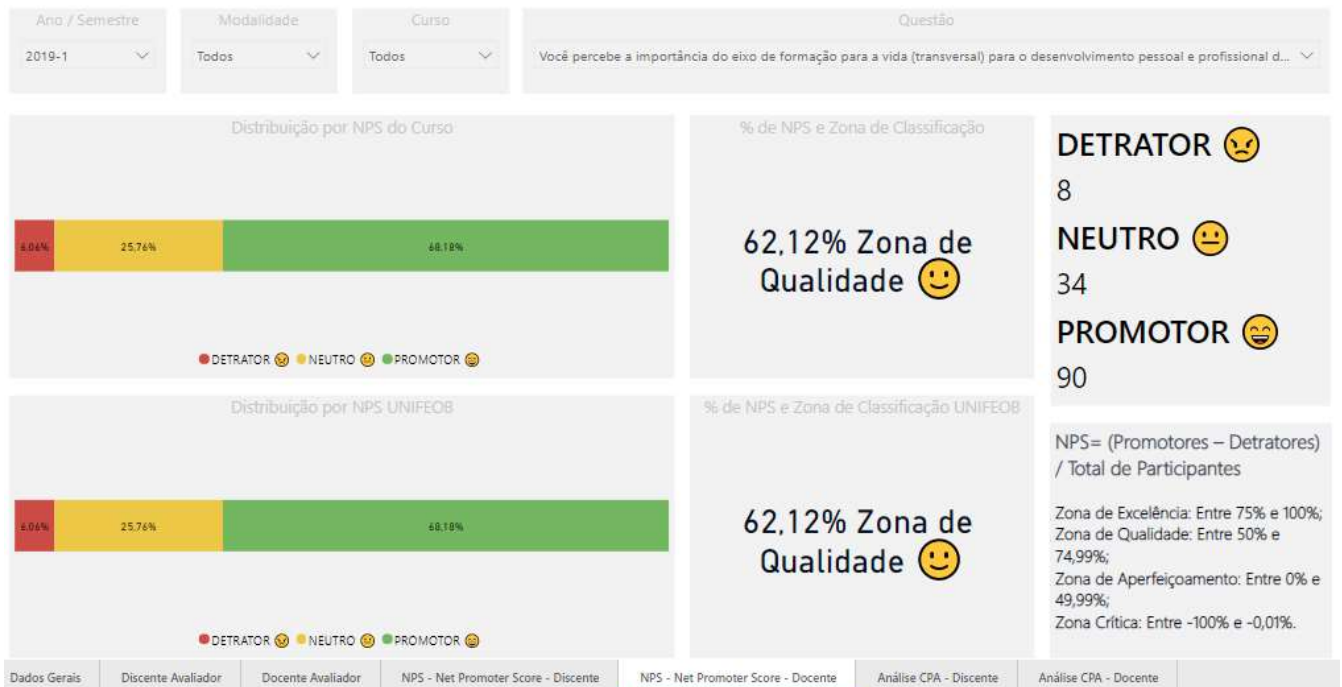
Ano / Semestre
2019-1

Modalidade
Todos

Curso
Todos

Questão
Você percebe a importância do eixo de formação para a vida (transversal) para o desenvolvimento pessoal e profissional d...

Distribuição por NPS do Curso

6,06% 25,76% 68,18%

● DETRATOR 😠 ● NEUTRO 😐 ● PROMOTOR 😄

% de NPS e Zona de Classificação

62,12% Zona de Qualidade 🙂

DETRATOR 😠
8
NEUTRO 😐
34
PROMOTOR 😄
90

Distribuição por NPS UNIFEOB

6,06% 25,76% 68,18%

● DETRATOR 😠 ● NEUTRO 😐 ● PROMOTOR 😄

% de NPS e Zona de Classificação UNIFEOB

62,12% Zona de Qualidade 🙂

NPS= (Promotores – Detratores) / Total de Participantes

Zona de Excelência: Entre 75% e 100%;
Zona de Qualidade: Entre 50% e 74,99%;
Zona de Aperfeiçoamento: Entre 0% e 49,99%;
Zona Crítica: Entre -100% e -0,01%.

Dados Gerais | Discente Avaliador | Docente Avaliador | NPS - Net Promoter Score - Discente | NPS - Net Promoter Score - Docente | Análise CPA - Discente | Análise CPA - Docente